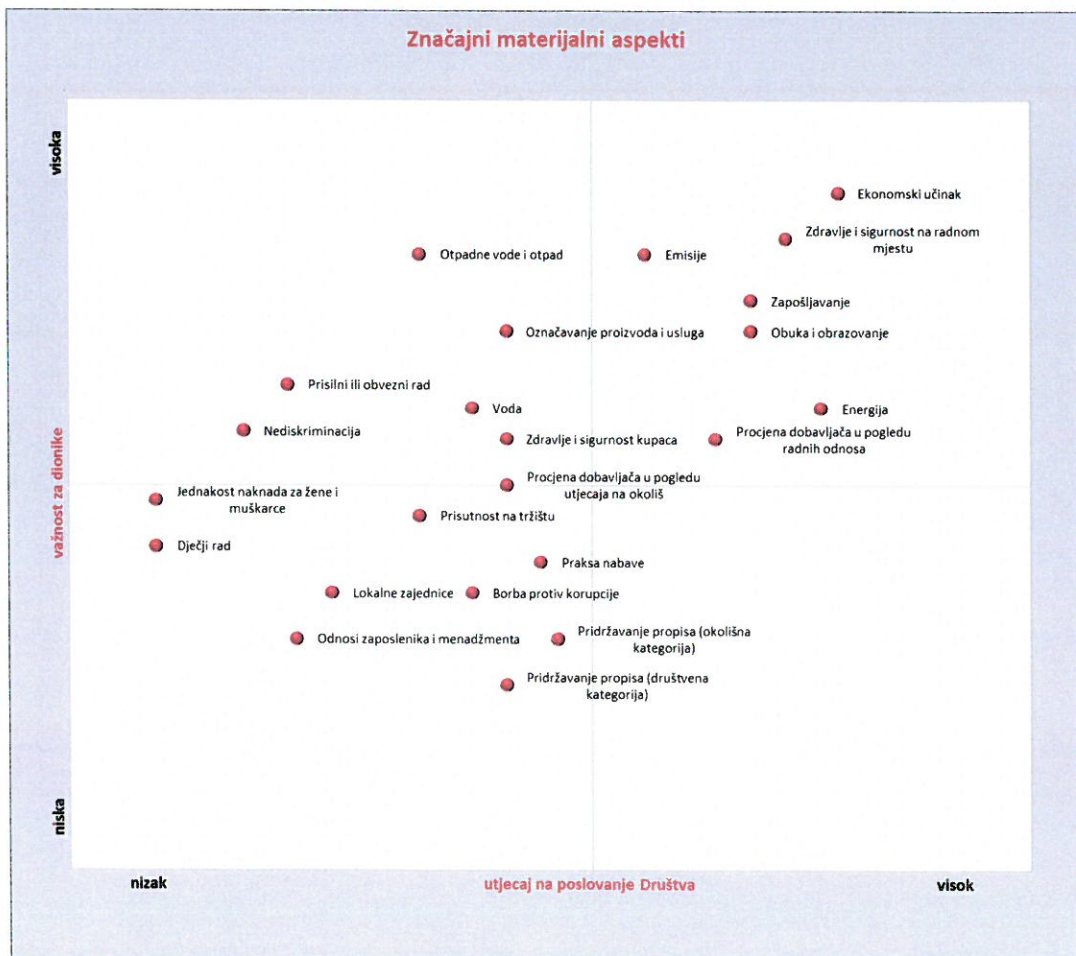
Značajni materijalni aspekti

visoka

važnost za dionike

niska

Ekonomski učinak

Zdravlje i sigurnost na radnom mjestu

Otpadne vode i otpad

Emisije

Zapošljavanje

Označavanje proizvoda i usluga

Obuka i obrazovanje

Prisilni ili obvezni rad

Voda

Energija

Nediskriminacija

Zdravlje i sigurnost kupaca

Procjena dobavljača u pogledu radnih odnosa

Procjena dobavljača u pogledu utjecaja na okoliš

Jednakost naknada za žene i muškarce

Prisutnost na tržištu

Dječji rad

Praksa nabave

Lokalne zajednice

Borba protiv korupcije

Odnosi zaposlenika i menadžmenta

Pridržavanje propisa (okolišna kategorija)

Pridržavanje propisa (društvena kategorija)

nizak

utjecaj na poslovanje Društva

visok